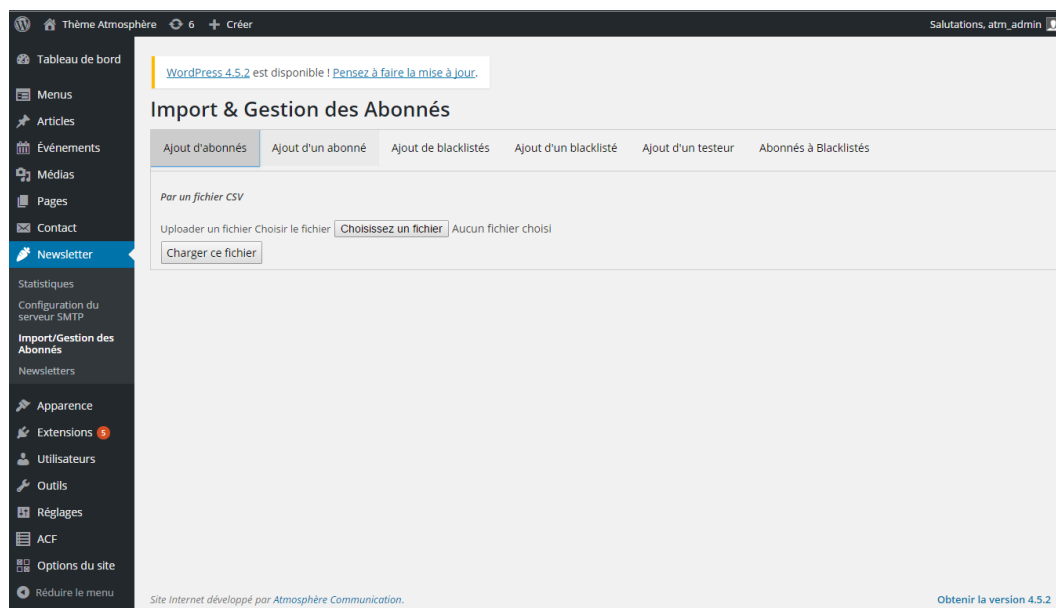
Thème Atmosphère 6 + Créer
Salutations, atm_admin

Tableau de bord
Menus
Articles
Événements
Médias
Pages
Contact
Newsletter
Statistiques
Configuration du serveur SMTP
Import/Gestion des Abonnés
Newsletters
Apparence
Extensions 5
Utilisateurs
Outils
Réglages
ACF
Options du site
Réduire le menu

WordPress 4.5.2 est disponible ! Pensez à faire la mise à jour.

Import & Gestion des Abonnés

Ajout d'abonnés | Ajout d'un abonné | Ajout de blacklistés | Ajout d'un blacklisté | Ajout d'un testeur | Abonnés à Blacklistés

Par un fichier CSV

Uploader un fichier Choisir le fichier Choisissez un fichier Aucun fichier choisi
Charger ce fichier

Site Internet développé par Atmosphère Communication.
Obtenir la version 4.5.2